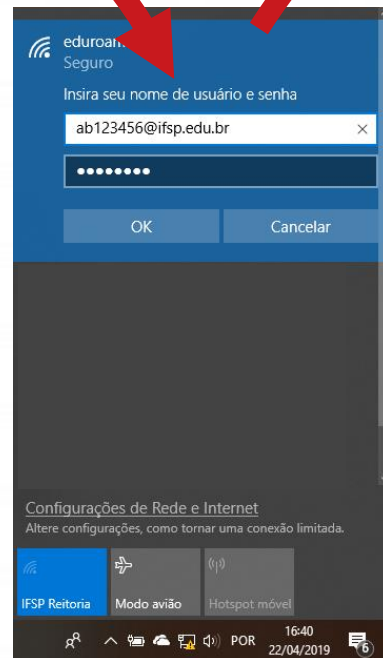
eduroam
Seguro

Insira seu nome de usuário e senha

ab123456@ifsp.edu.br ×

••••••••

OK Cancelar

Configurações de Rede e Internet
Altere configurações, como tornar uma conexão limitada.

IFSP Reitoria Modo avião Hotspot móvel

POR 16:40 22/04/2019 6